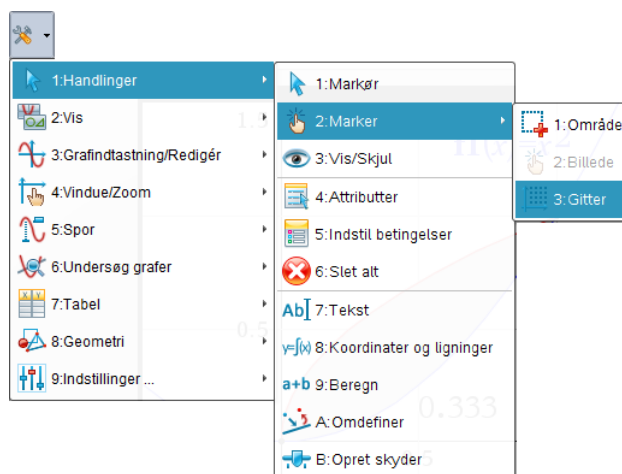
1:Handlinger
2:Vis
3:Grafindtastning/Redigér
4:Vindue/Zoom
5:Spor
6:Undersøg grafer
7:Tabel
8:Geometri
9:Indstillinger ...

1:Markør
2:Marker
3:Vis/Skjul
4:Attributter
5:Indstil betingelser
6:Slet alt
Ab 7:Tekst
y=∫(x) 8:Koordinater og ligninger
a+b 9:Beregn
A:Omdefiner
B:Opret skyder

1:Område
2:Billede
3:Gitter

1.5
0.5
0.333